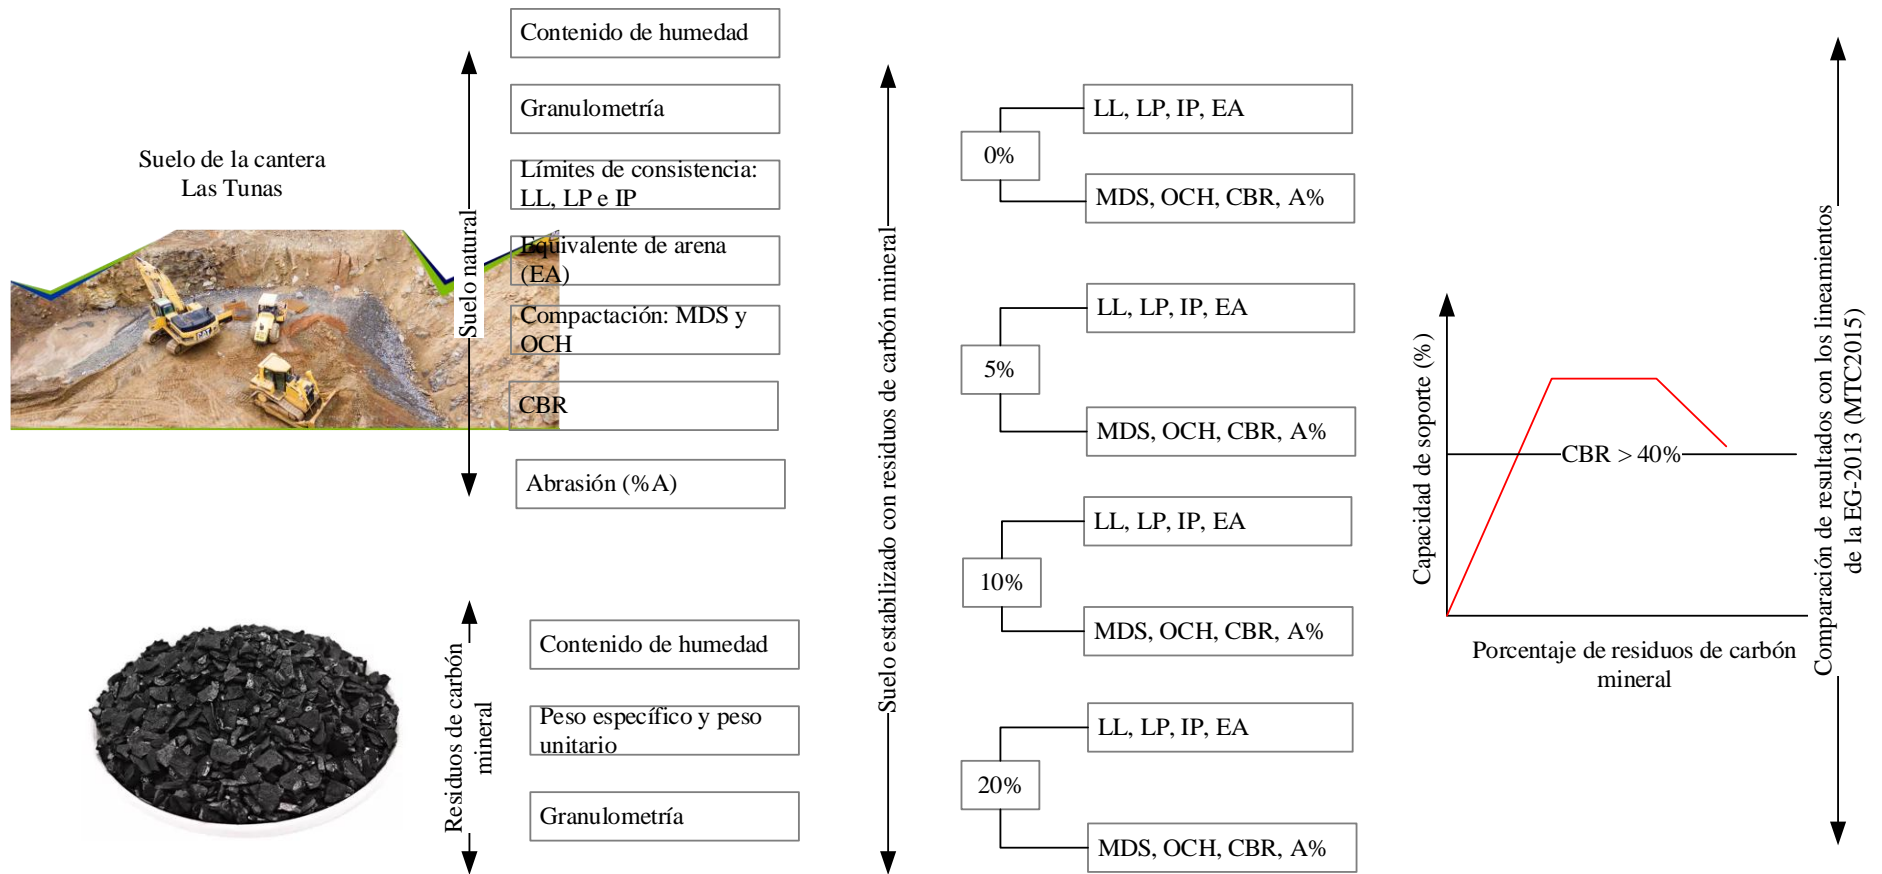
Suelo de la cantera Las Tunas

Suelo natural

Contenido de humedad

Granulometría

Límites de consistencia: LL, LP e IP

Equivalente de arena (EA)

Compactación: MDS y OCH

CBR

Abrasión (%A)

Residuos de carbón mineral

Contenido de humedad

Peso específico y peso unitario

Granulometría

Suelo estabilizado con residuos de carbón mineral

0%

LL, LP, IP, EA

MDS, OCH, CBR, A%

5%

LL, LP, IP, EA

MDS, OCH, CBR, A%

10%

LL, LP, IP, EA

MDS, OCH, CBR, A%

20%

LL, LP, IP, EA

MDS, OCH, CBR, A%

Capacidad de soporte (%)

CBR > 40%

Porcentaje de residuos de carbón mineral

Comparación de resultados con los lineamientos de la EG-2013 (MTC2015)